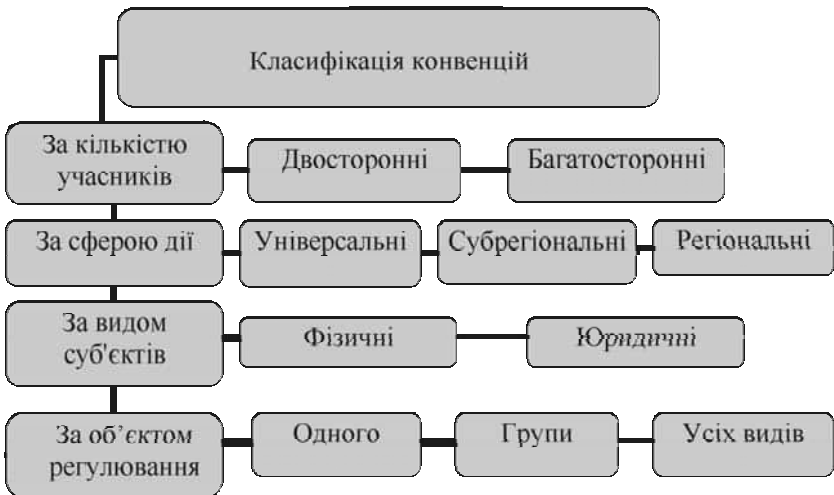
Класифікація конвенцій

За кількістю учасників

Двосторонні

Багатосторонні

За сферою дії

Універсальні

Субрегіональні

Регіональні

За видом суб'єктів

Фізичні

Юридичні

За об'єктом регулювання

Одного

Групи

Усіх видів